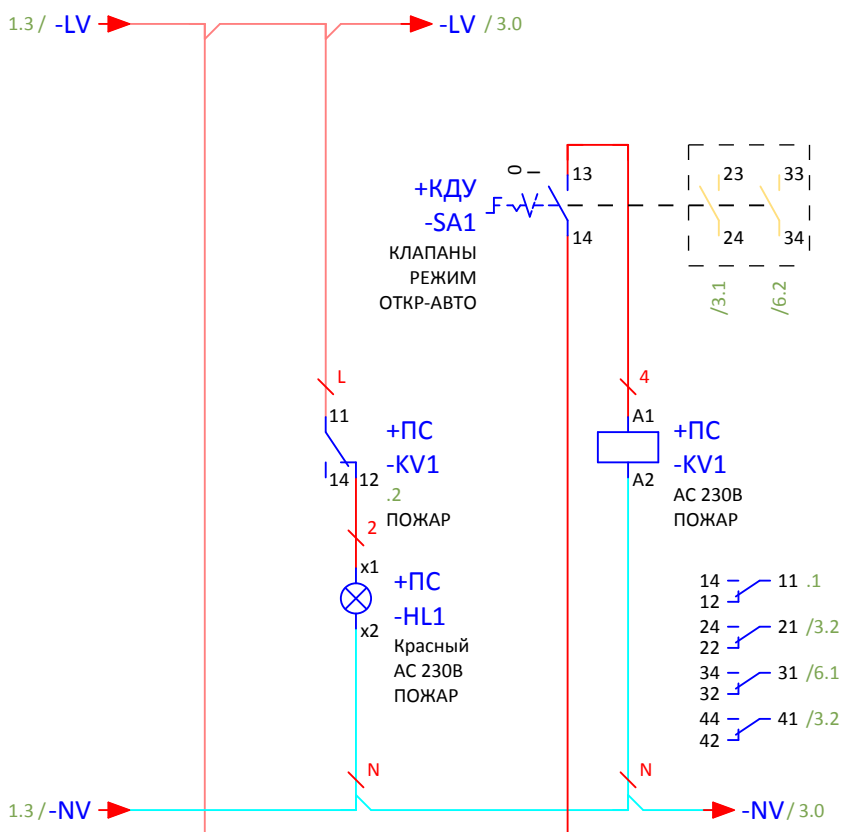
1.3 / -LV

-LV / 3.0

0

+КДУ
-SA1

КЛАПАНЫ
РЕЖИМ
ОТКР-АВТО

13

14

23

33

24

34

/3.1

/6.2

L

11

+ПС
-KV1

14

12

.2

ПОЖАР

2

x1

+ПС
-HL1

x2

Красный
AC 230B
ПОЖАР

4

A1

+ПС
-KV1

A2

AC 230B
ПОЖАР

14
12

11 .1

24
22

21 /3.2

34
32

31 /6.1

44
42

41 /3.2

N

N

1.3 / -NV

-NV / 3.0